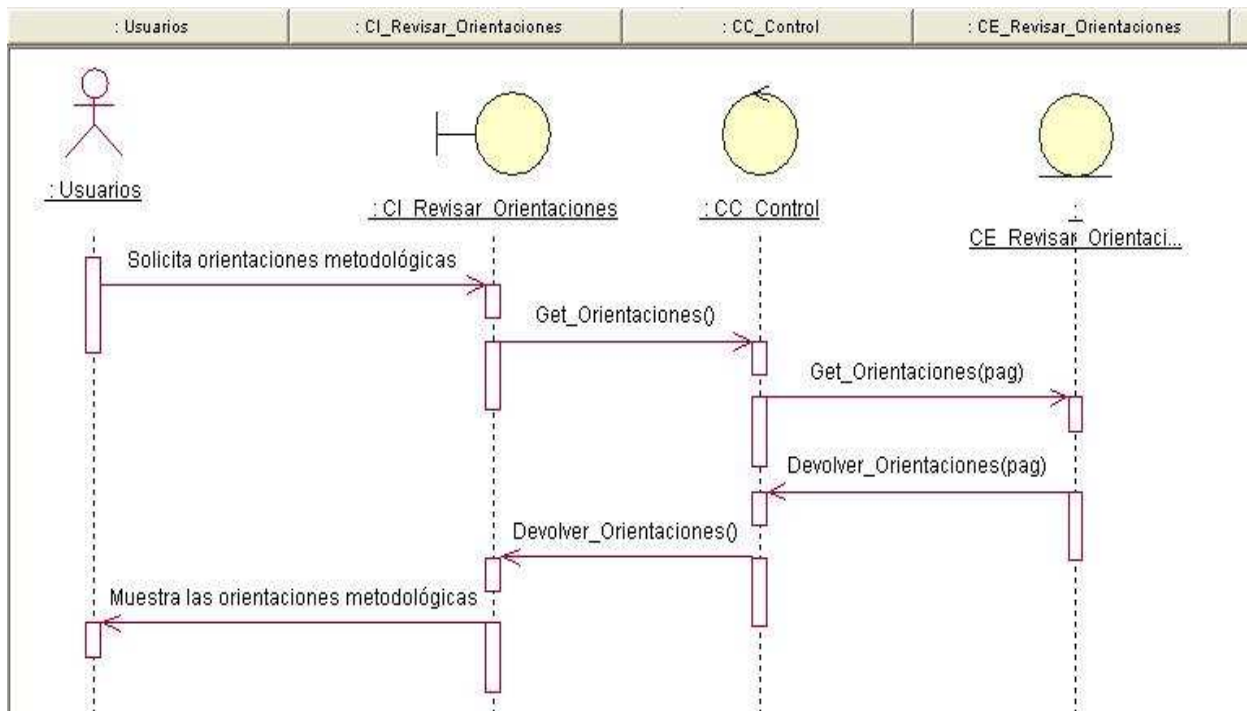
: Usuarios | : CI_Revisar_Orientaciones | : CC_Control | : CE_Revisar_Orientaciones

: Usuarios

: CI_Revisar_Orientaciones

: CC_Control

:
CE_Revisar_Orientaci...

Solicita orientaciones metodológicas

Get_Orientaciones()

Get_Orientaciones(pag)

Devolver_Orientaciones(pag)

Devolver_Orientaciones()

Muestra las orientaciones metodológicas